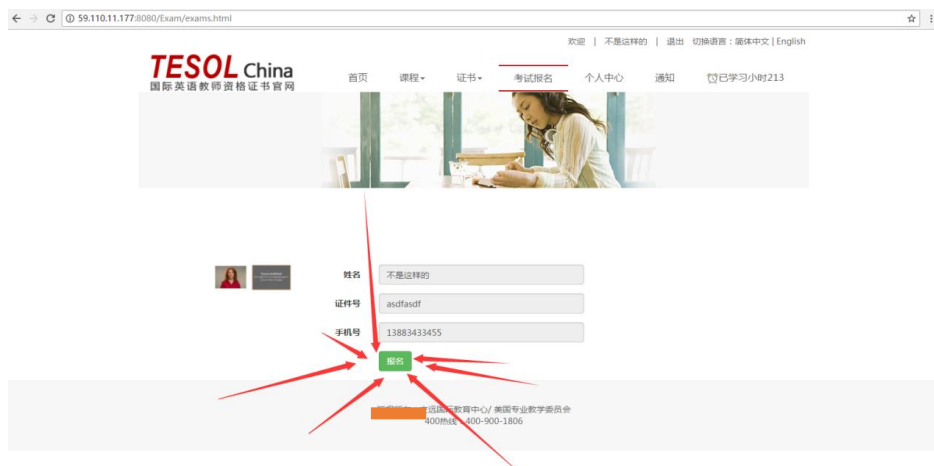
59.110.11.177:8080/Exam/exams.html

欢迎 | 不是这样的 | 退出 切换语言：简体中文 | English

TESOL China
国际英语教师资格证书官网

首页 课程 证书 考试报名 个人中心 通知 已学习小时213

姓名 不是这样的
证件号 asdfasdf
手机号 13883433455

报名

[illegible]国际教育中心/ 美国专业教学委员会
400热线：400-900-1806